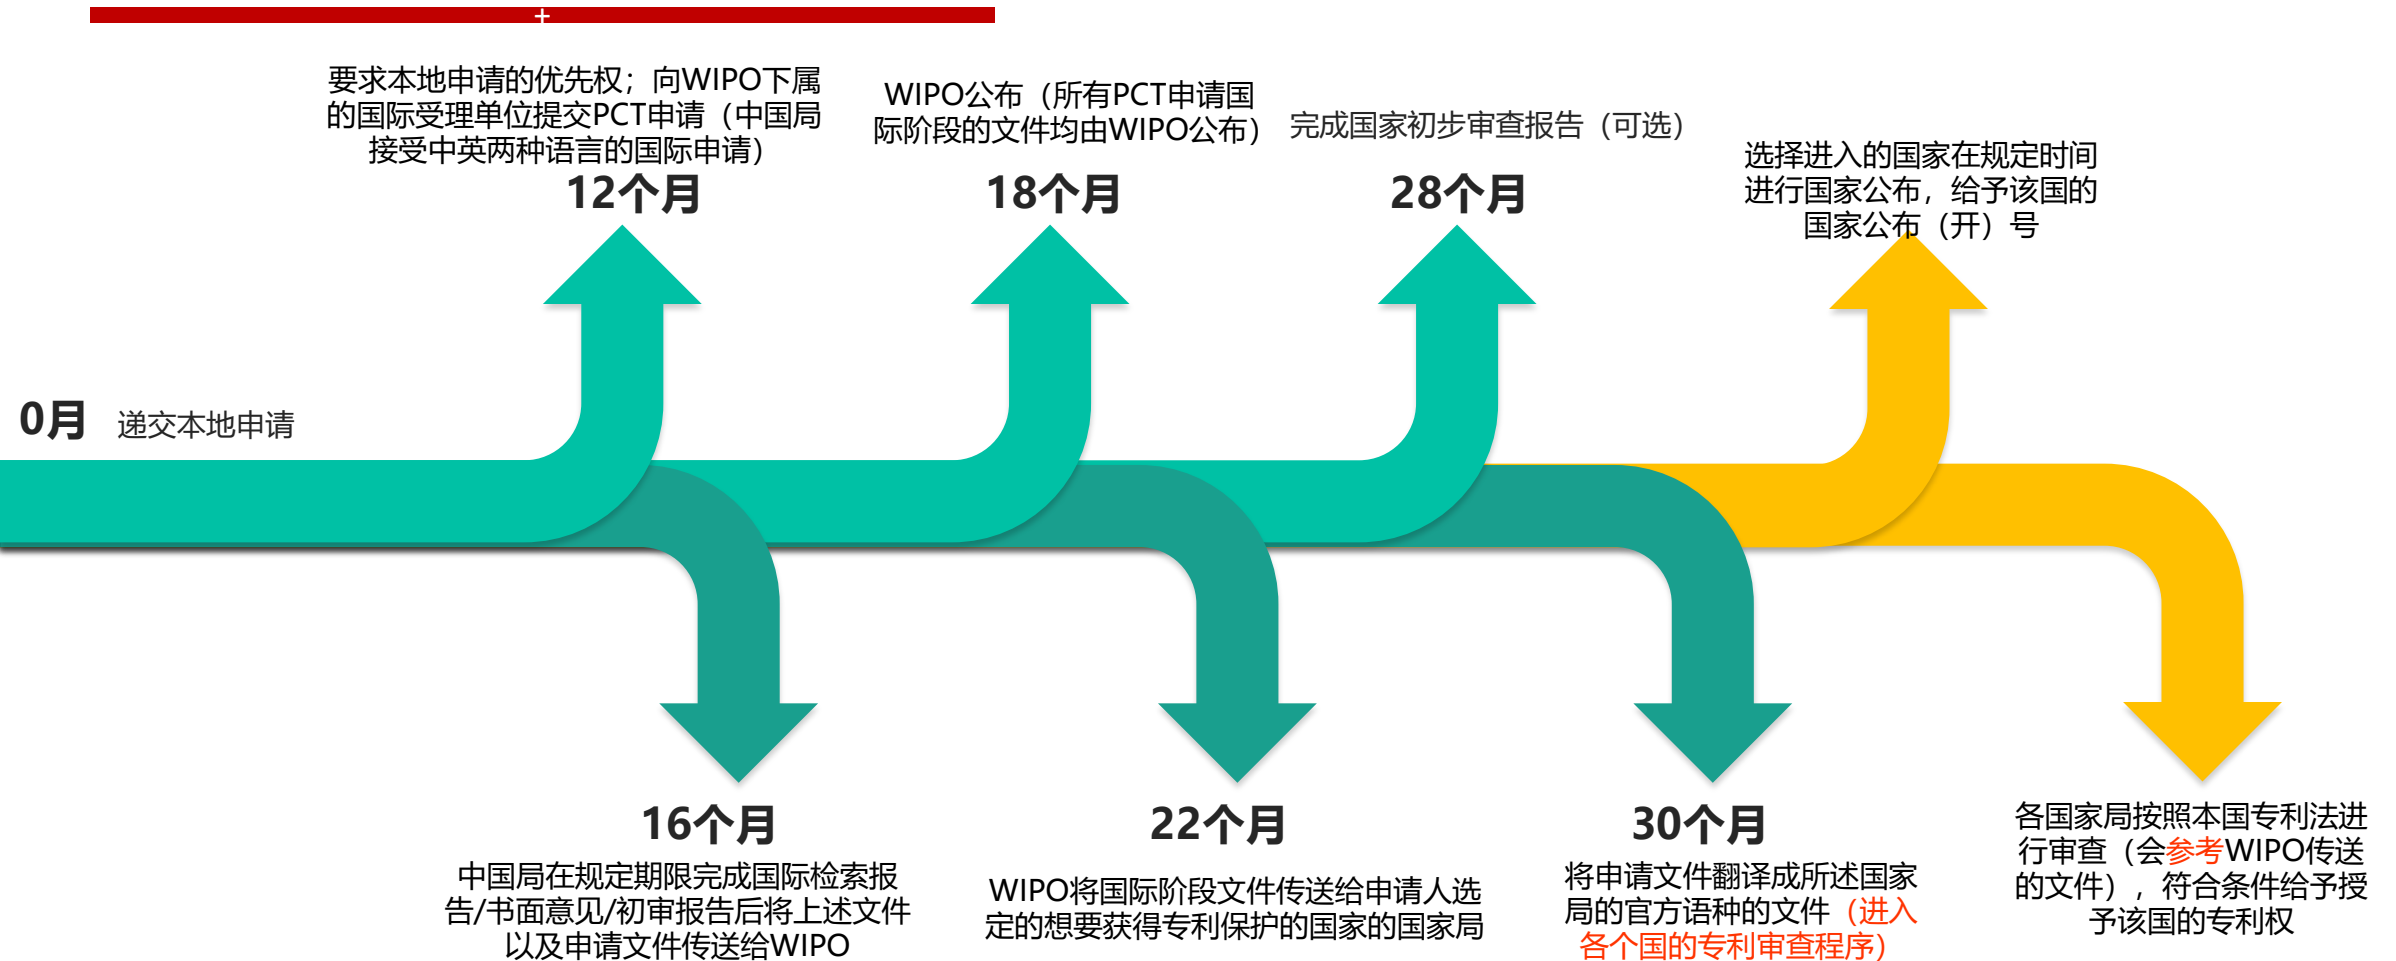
+

要求本地申请的优先权；向WIPO下属的国际受理单位提交PCT申请（中国局接受中英两种语言的国际申请）
12个月

WIPO公布（所有PCT申请国际阶段的文件均由WIPO公布）
18个月

完成国家初步审查报告（可选）
28个月

选择进入的国家在规定时间进行国家公布，给予该国的国家公布（开）号

0月 递交本地申请

16个月
中国局在规定期限完成国际检索报告/书面意见/初审报告后将上述文件以及申请文件传送给WIPO

22个月
WIPO将国际阶段文件传送给申请人选定的想要获得专利保护的国家的国家局

30个月
将申请文件翻译成所述国家局的官方语种的文件（进入各个国的专利审查程序）

各国家局按照本国专利法进行审查（会参考WIPO传送的文件），符合条件给予授予该国的专利权